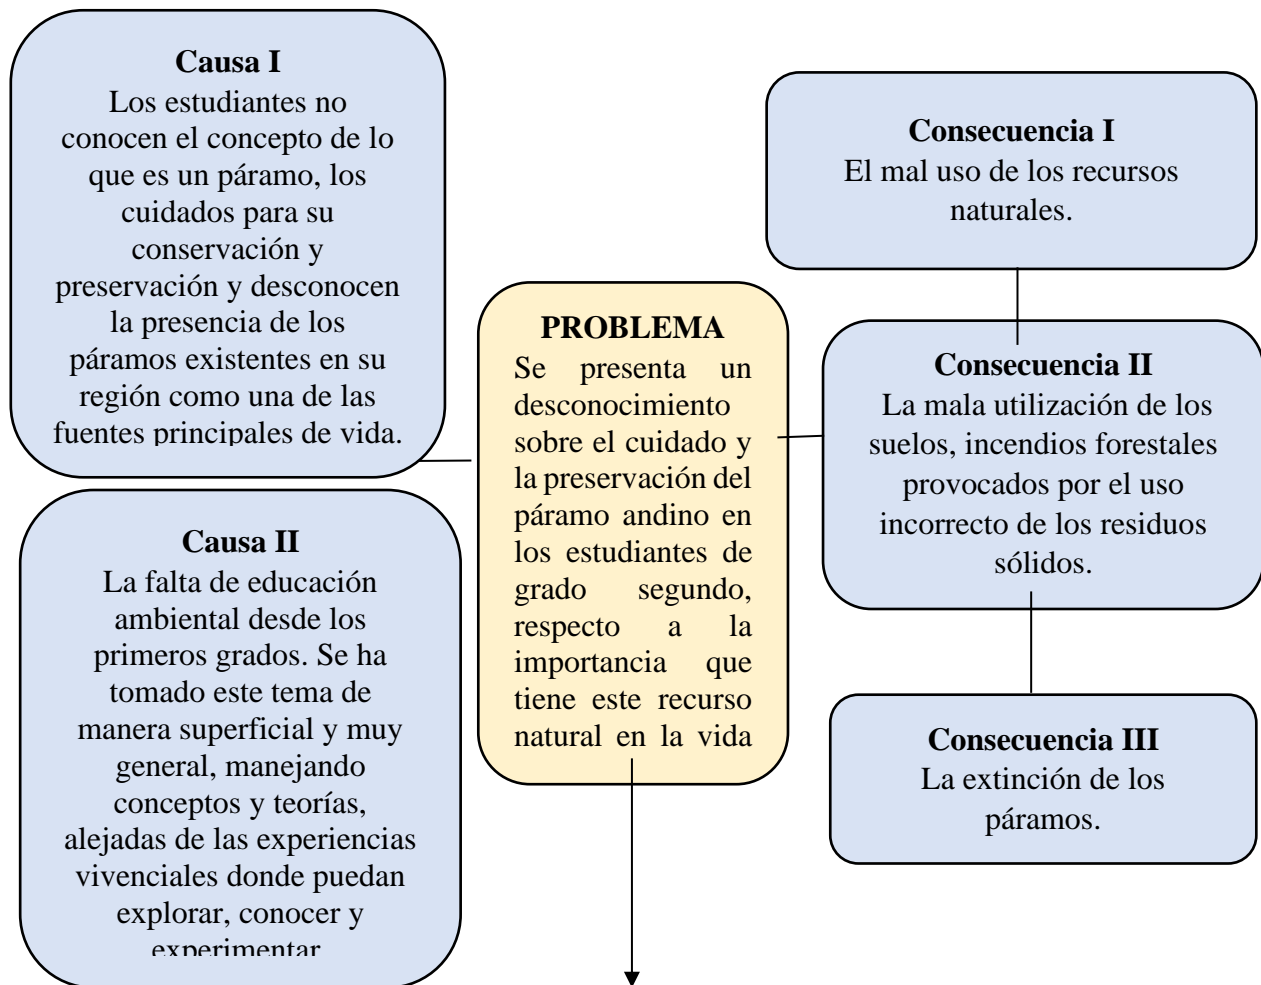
**Causa I**
Los estudiantes no conocen el concepto de lo que es un páramo, los cuidados para su conservación y preservación y desconocen la presencia de los páramos existentes en su región como una de las fuentes principales de vida.

**Causa II**
La falta de educación ambiental desde los primeros grados. Se ha tomado este tema de manera superficial y muy general, manejando conceptos y teorías, alejadas de las experiencias vivenciales donde puedan explorar, conocer y experimentar

**PROBLEMA**
Se presenta un desconocimiento sobre el cuidado y la preservación del páramo andino en los estudiantes de grado segundo, respecto a la importancia que tiene este recurso natural en la vida

**Consecuencia I**
El mal uso de los recursos naturales.

**Consecuencia II**
La mala utilización de los suelos, incendios forestales provocados por el uso incorrecto de los residuos sólidos.

**Consecuencia III**
La extinción de los páramos.